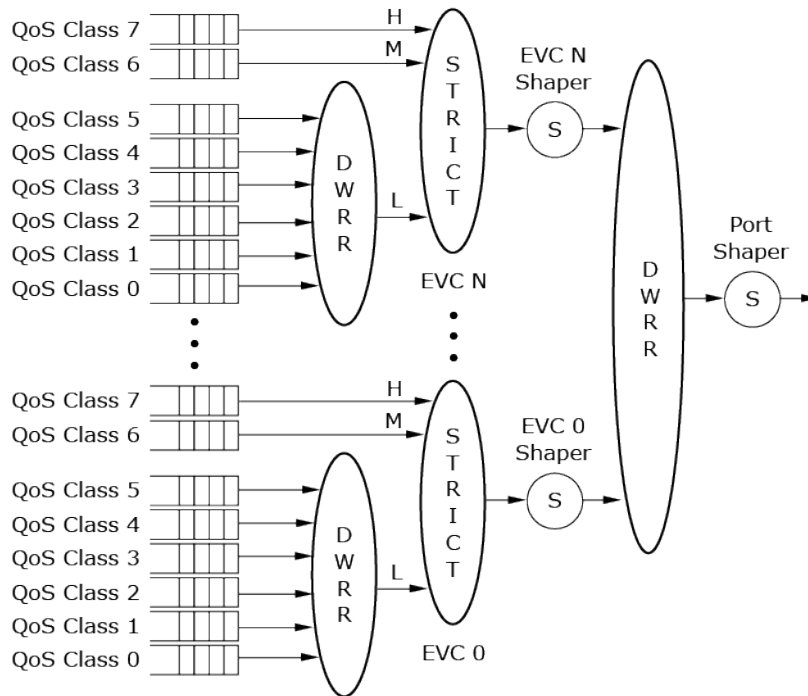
QoS Class 7
QoS Class 6
QoS Class 5
QoS Class 4
QoS Class 3
QoS Class 2
QoS Class 1
QoS Class 0

H
M
L

D
W
R
R

S
T
R
I
C
T

EVC N
Shaper
S

EVC N

D
W
R
R

Port
Shaper
S

QoS Class 7
QoS Class 6
QoS Class 5
QoS Class 4
QoS Class 3
QoS Class 2
QoS Class 1
QoS Class 0

H
M
L

D
W
R
R

S
T
R
I
C
T

EVC 0
Shaper
S

EVC 0